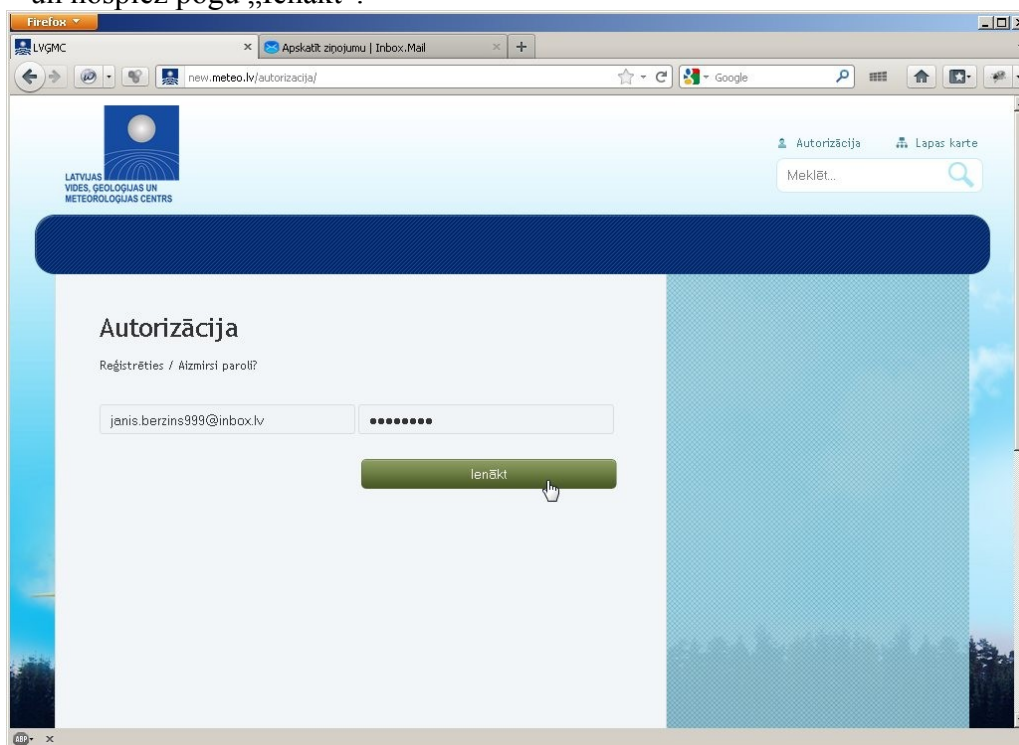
un nospiež pogu „Ienākt".

Firefox

LVGMC

Apskatīt ziņojumu | Inbox.Mail

new.meteo.lv/autorizacija/

Google

LATVIJAS VIDES, ĢEOLOĢIJAS UN METEOROLOĢIJAS CENTRS

Autorizācija

Lapas karte

Meklēt...

Autorizācija

Reģistrēties / Aizmirsi paroli?

janis.berzins999@inbox.lv

••••••••

Ienākt